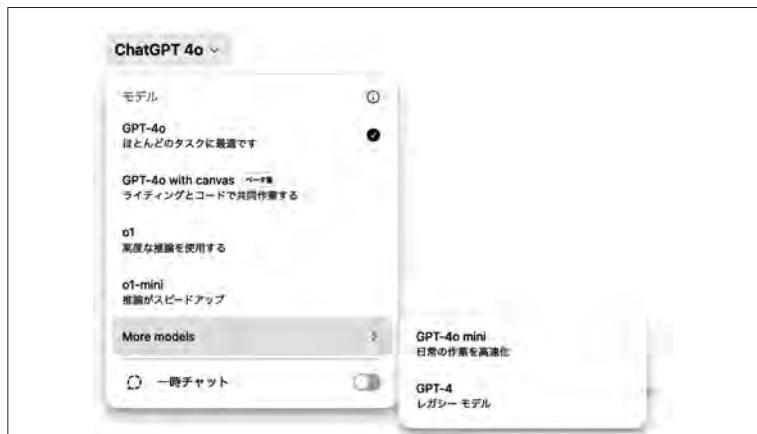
ChatGPT 4o ⌄

モデル

GPT-4o
ほとんどのタスクに最適です

GPT-4o with canvas ベータ版
ライティングとコードで共同作業する

o1
高度な推論を使用する

o1-mini
推論がスピードアップ

More models >

一時チャット

GPT-4o mini
日常の作業を高速化

GPT-4
レガシー モデル